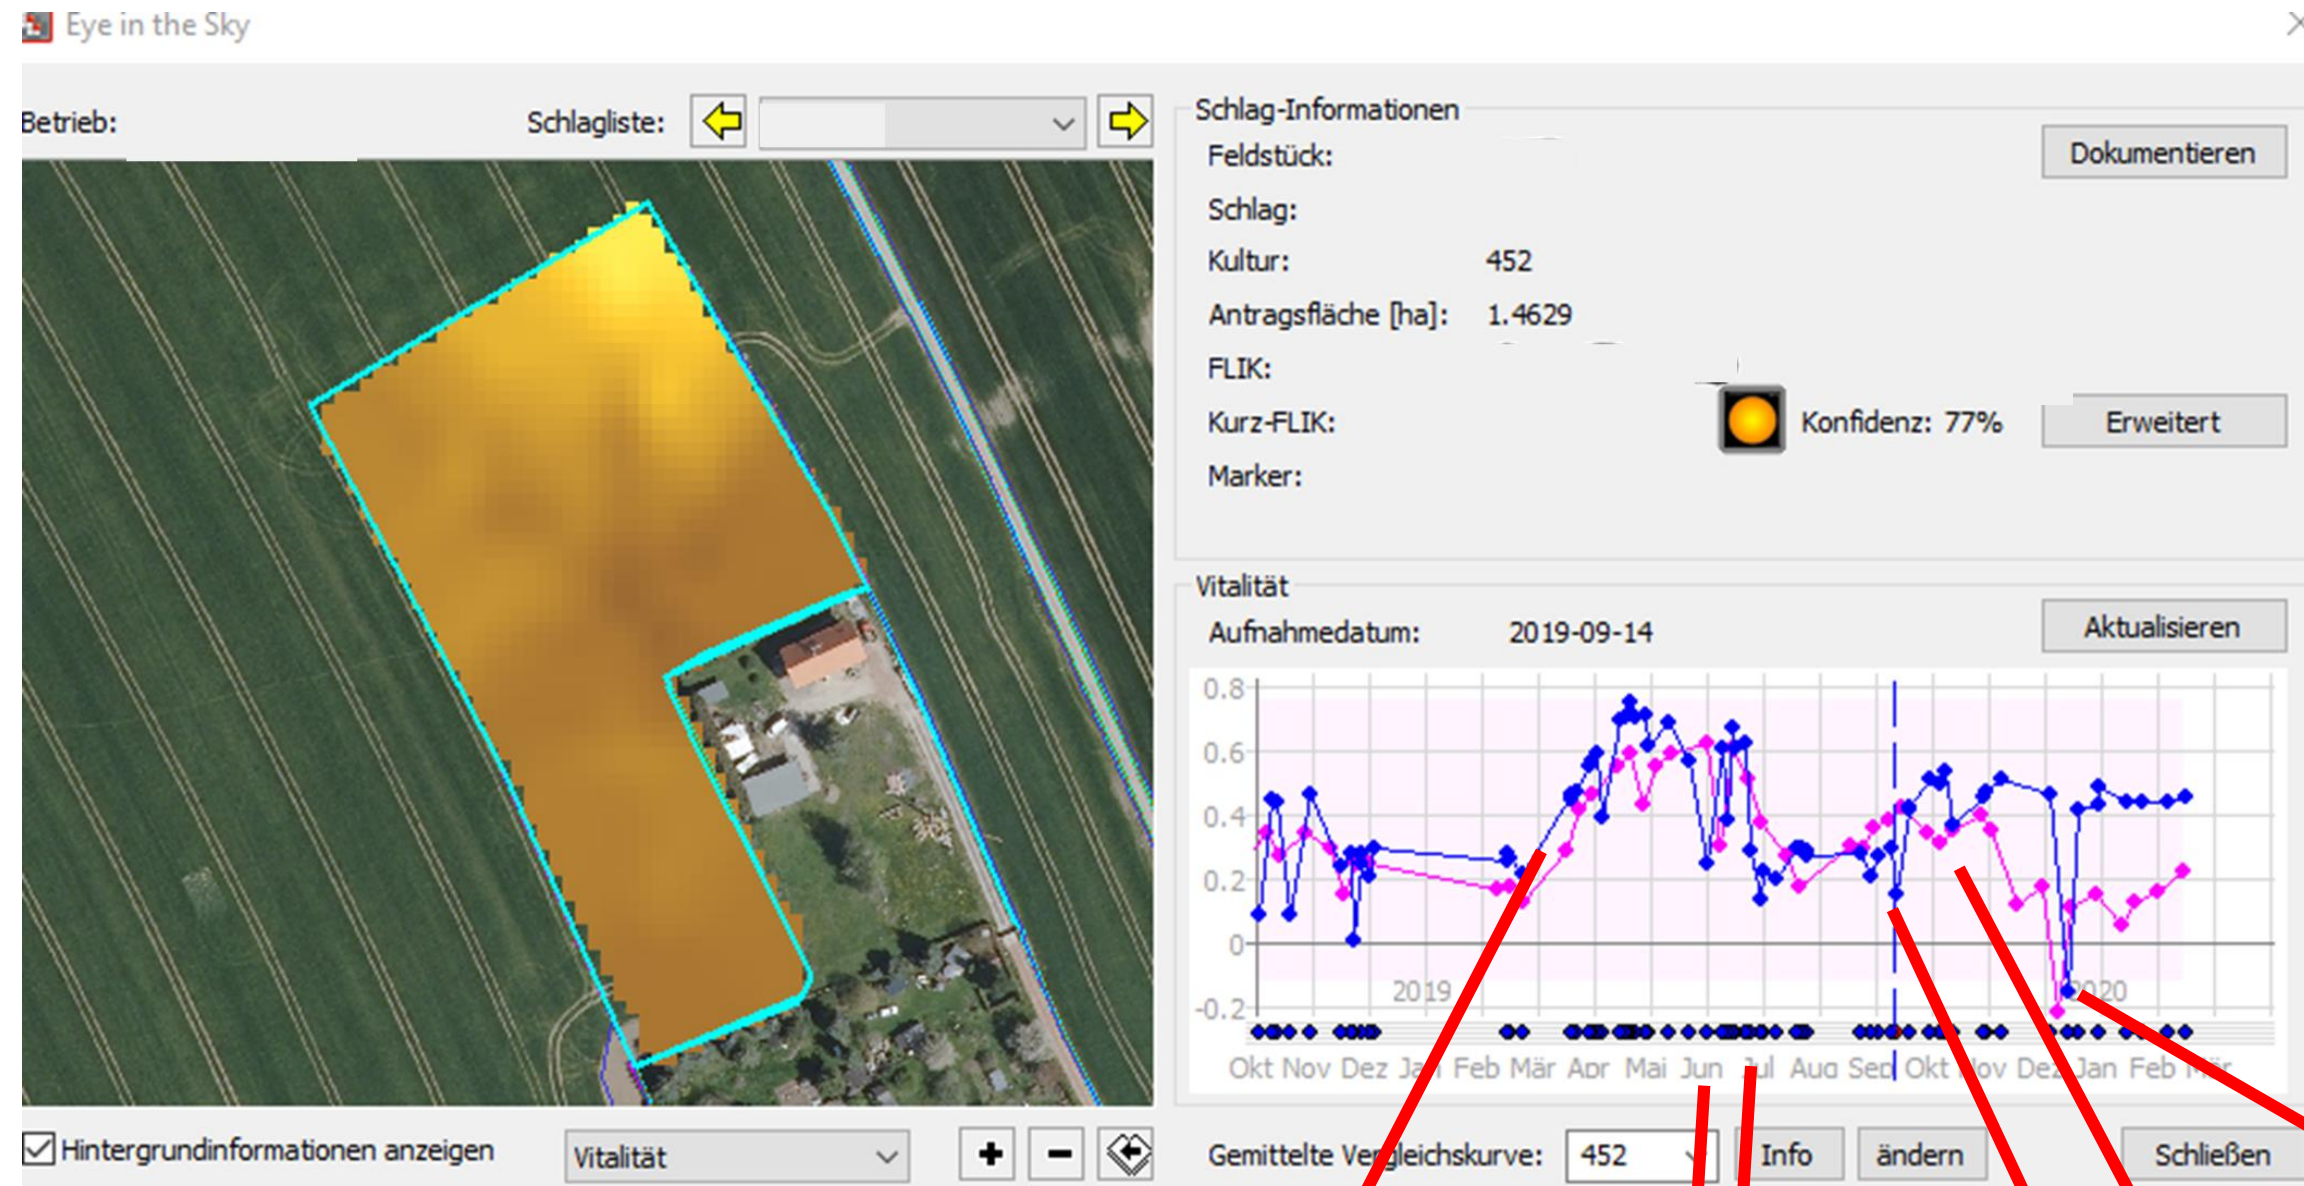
Eye in the Sky

Betrieb:

Schlagliste:

Schlag-Informationen

Feldstück:

Dokumentieren

Schlag:

Kultur: 452

Antragsfläche [ha]: 1.4629

FLIK:

Kurz-FLIK:

Konfidenz: 77%

Erweitert

Marker:

Vitalität

Aufnahmedatum: 2019-09-14

Aktualisieren

0.8
0.6
0.4
0.2
0
-0.2

2019
2020

Okt Nov Dez Ja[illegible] Feb Mär Apr Mai Jun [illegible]l Aug Sep Okt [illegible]ov De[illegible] Jan Feb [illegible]

Hintergrundinformationen anzeigen

Vitalität

Gemittelte Ve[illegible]gleichskurve: 452

Info

ändern

Schließen